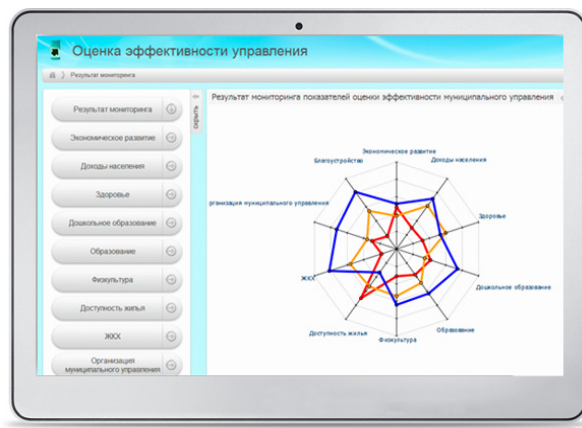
Оценка эффективности управления

Результат мониторинга

Результат мониторинга
Экономическое развитие
Доходы населения
Здоровье
Дошкольное образование
Образование
Физкультура
Доступность жилья
ЖКХ
Организация муниципального управления

Скрыть

Результат мониторинга показателей оценки эффективности муниципального управления

Экономическое развитие
Доходы населения
Здоровье
Дошкольное образование
Образование
Физкультура
Доступность жилья
ЖКХ
рганизация муниципального управления
Благоустройство